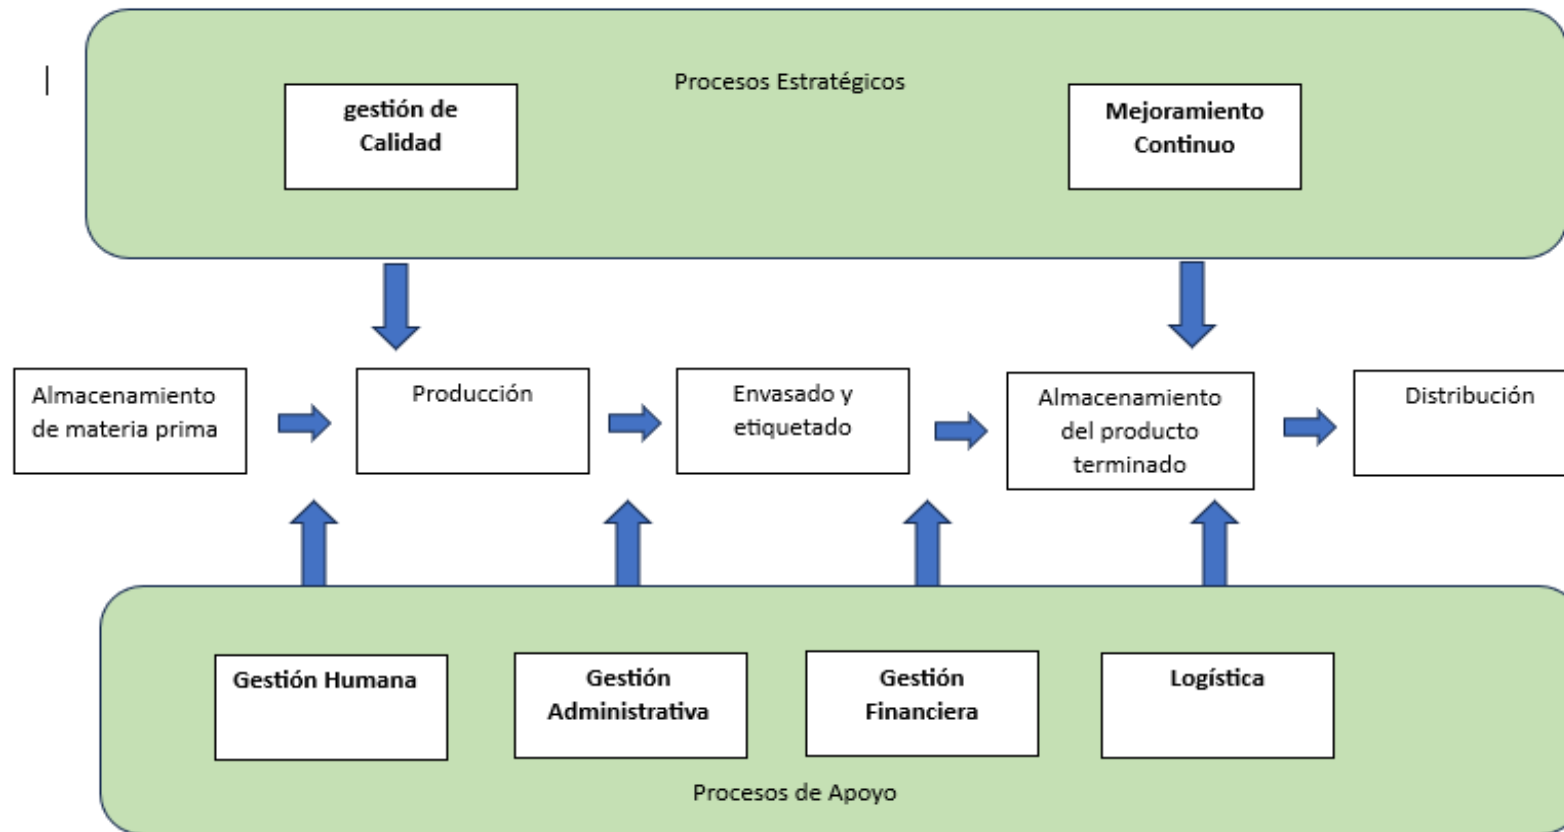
Procesos Estratégicos

gestión de Calidad

Mejoramiento Continuo

Almacenamiento de materia prima

Producción

Envasado y etiquetado

Almacenamiento del producto terminado

Distribución

Gestión Humana

Gestión Administrativa

Gestión Financiera

Logística

Procesos de Apoyo